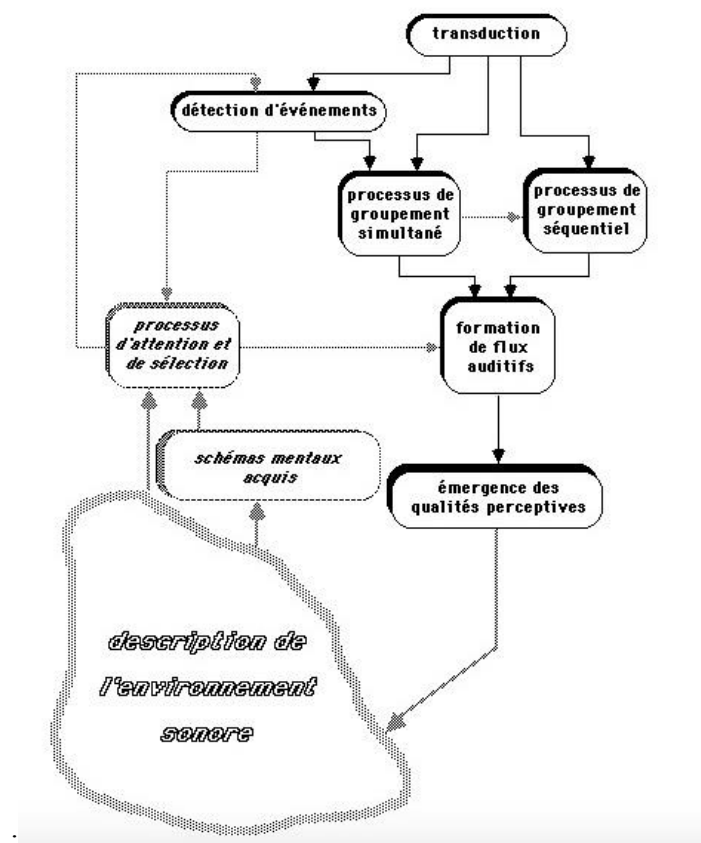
transduction

détection d'événements

processus de groupement simultané

processus de groupement séquentiel

processus d'attention et de sélection

formation de flux auditifs

schémas mentaux acquis

émergence des qualités perceptives

description de l'environnement sonore